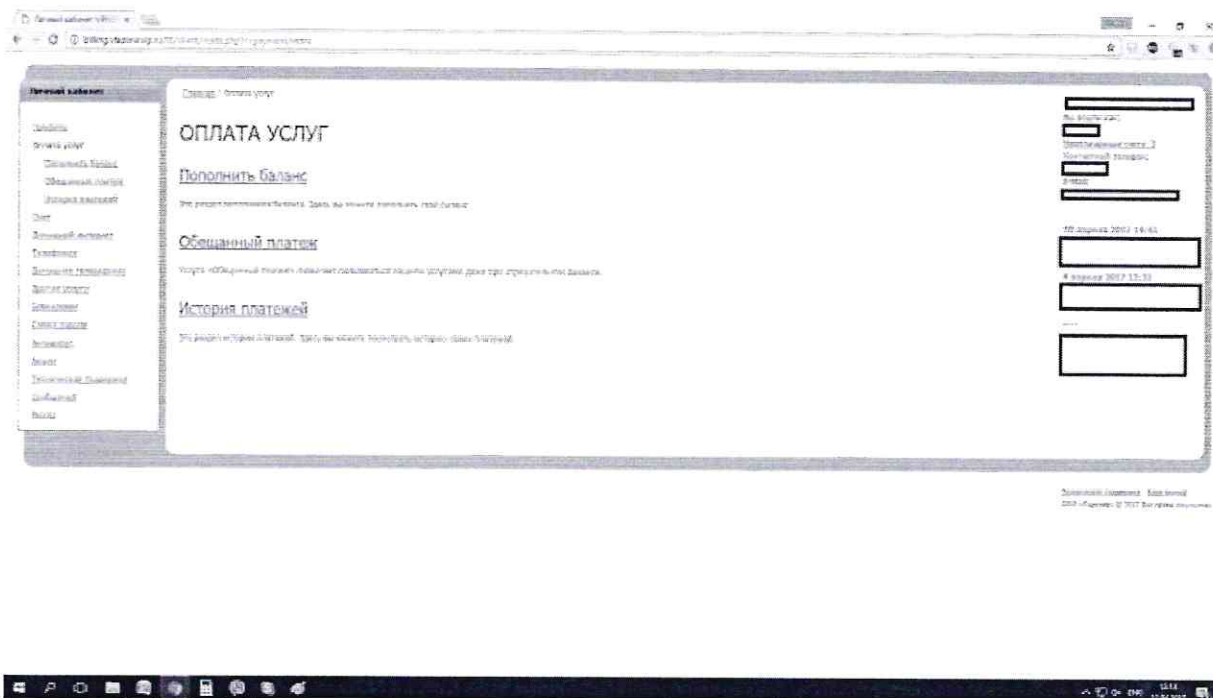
Личный кабинет

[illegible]
Оплата услуг
Пополнить баланс
Обещанный платеж
История платежей
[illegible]
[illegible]
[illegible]
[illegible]
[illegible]
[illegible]
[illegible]
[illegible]
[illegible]
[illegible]
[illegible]
Выход

Главная / Оплата услуг

ОПЛАТА УСЛУГ

Пополнить баланс

Это раздел пополнения баланса. Здесь вы можете пополнить свой баланс

Обещанный платеж

Услуга «Обещанный платеж» позволяет пользоваться нашими услугами даже при отрицательном балансе.

История платежей

Это раздел истории платежей. Здесь вы можете посмотреть историю своих платежей.

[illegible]
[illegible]
Контактный телефон:
E-mail:

10 апреля 2017 14:41

4 апреля 2017 13:33

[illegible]